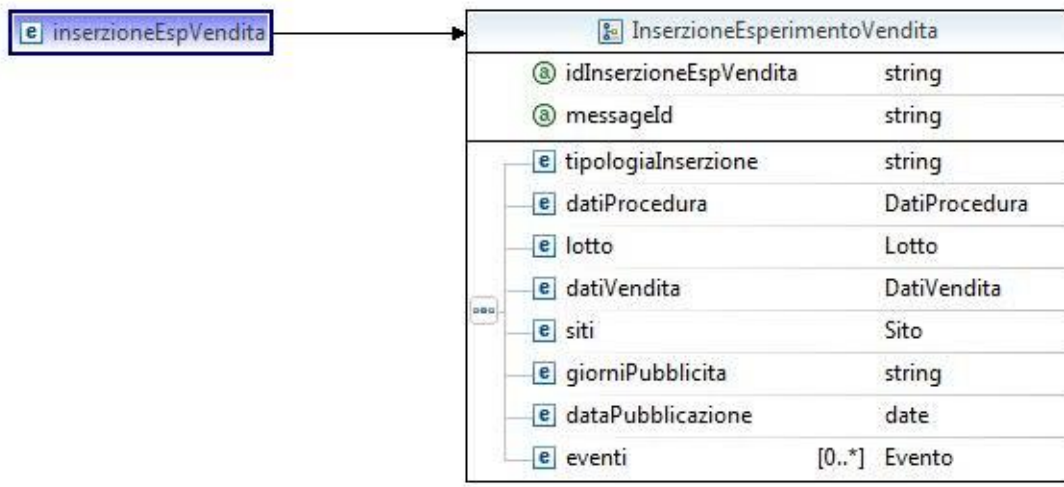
e inserzioneEspVendita

InserzioneEsperimentoVendita

| | | |
|---|---|---|
| a idInserzioneEspVendita | | string |
| a messageId | | string |
| e tipologiaInserzione | | string |
| e datiProcedura | | DatiProcedura |
| e lotto | | Lotto |
| e datiVendita | | DatiVendita |
| e siti | | Sito |
| e giorniPubblicita | | string |
| e dataPubblicazione | | date |
| e eventi | [0..*] | Evento |